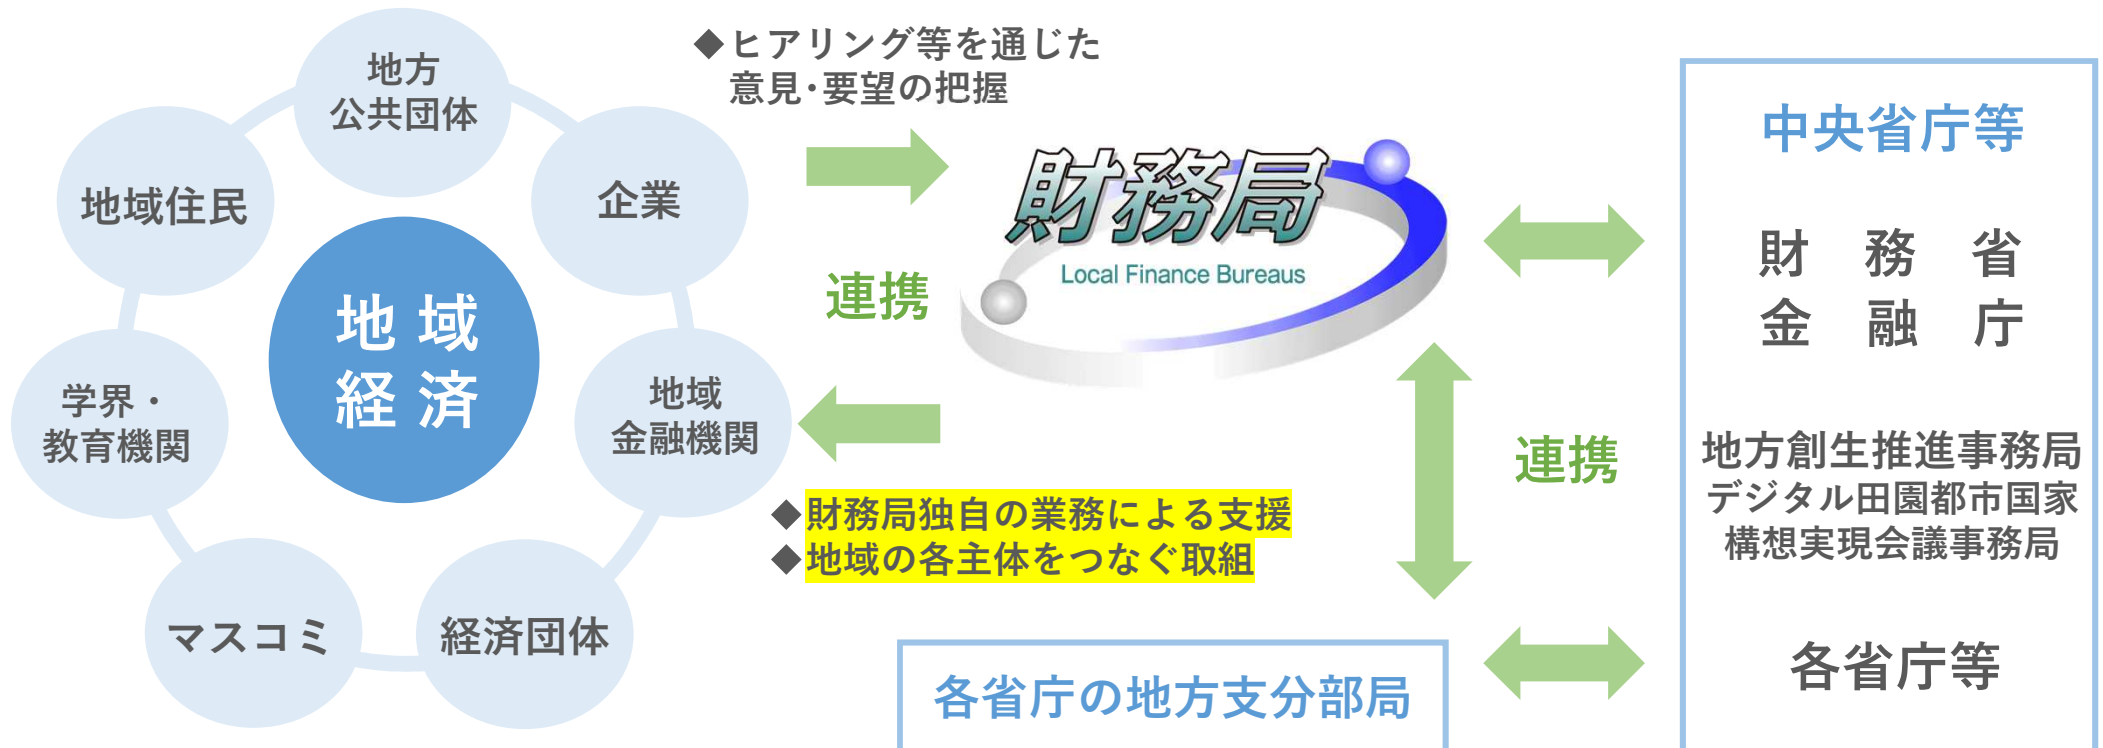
地方
公共団体

地域住民

企業

地 域
経 済

学界・
教育機関

地域
金融機関

マスコミ

経済団体

◆ヒアリング等を通じた
意見・要望の把握

連携

財務局
Local Finance Bureaus

◆財務局独自の業務による支援
◆地域の各主体をつなぐ取組

連携

各省庁の地方支分部局

中央省庁等

財　務　省
金　融　庁

地方創生推進事務局
デジタル田園都市国家
構想実現会議事務局

各省庁等